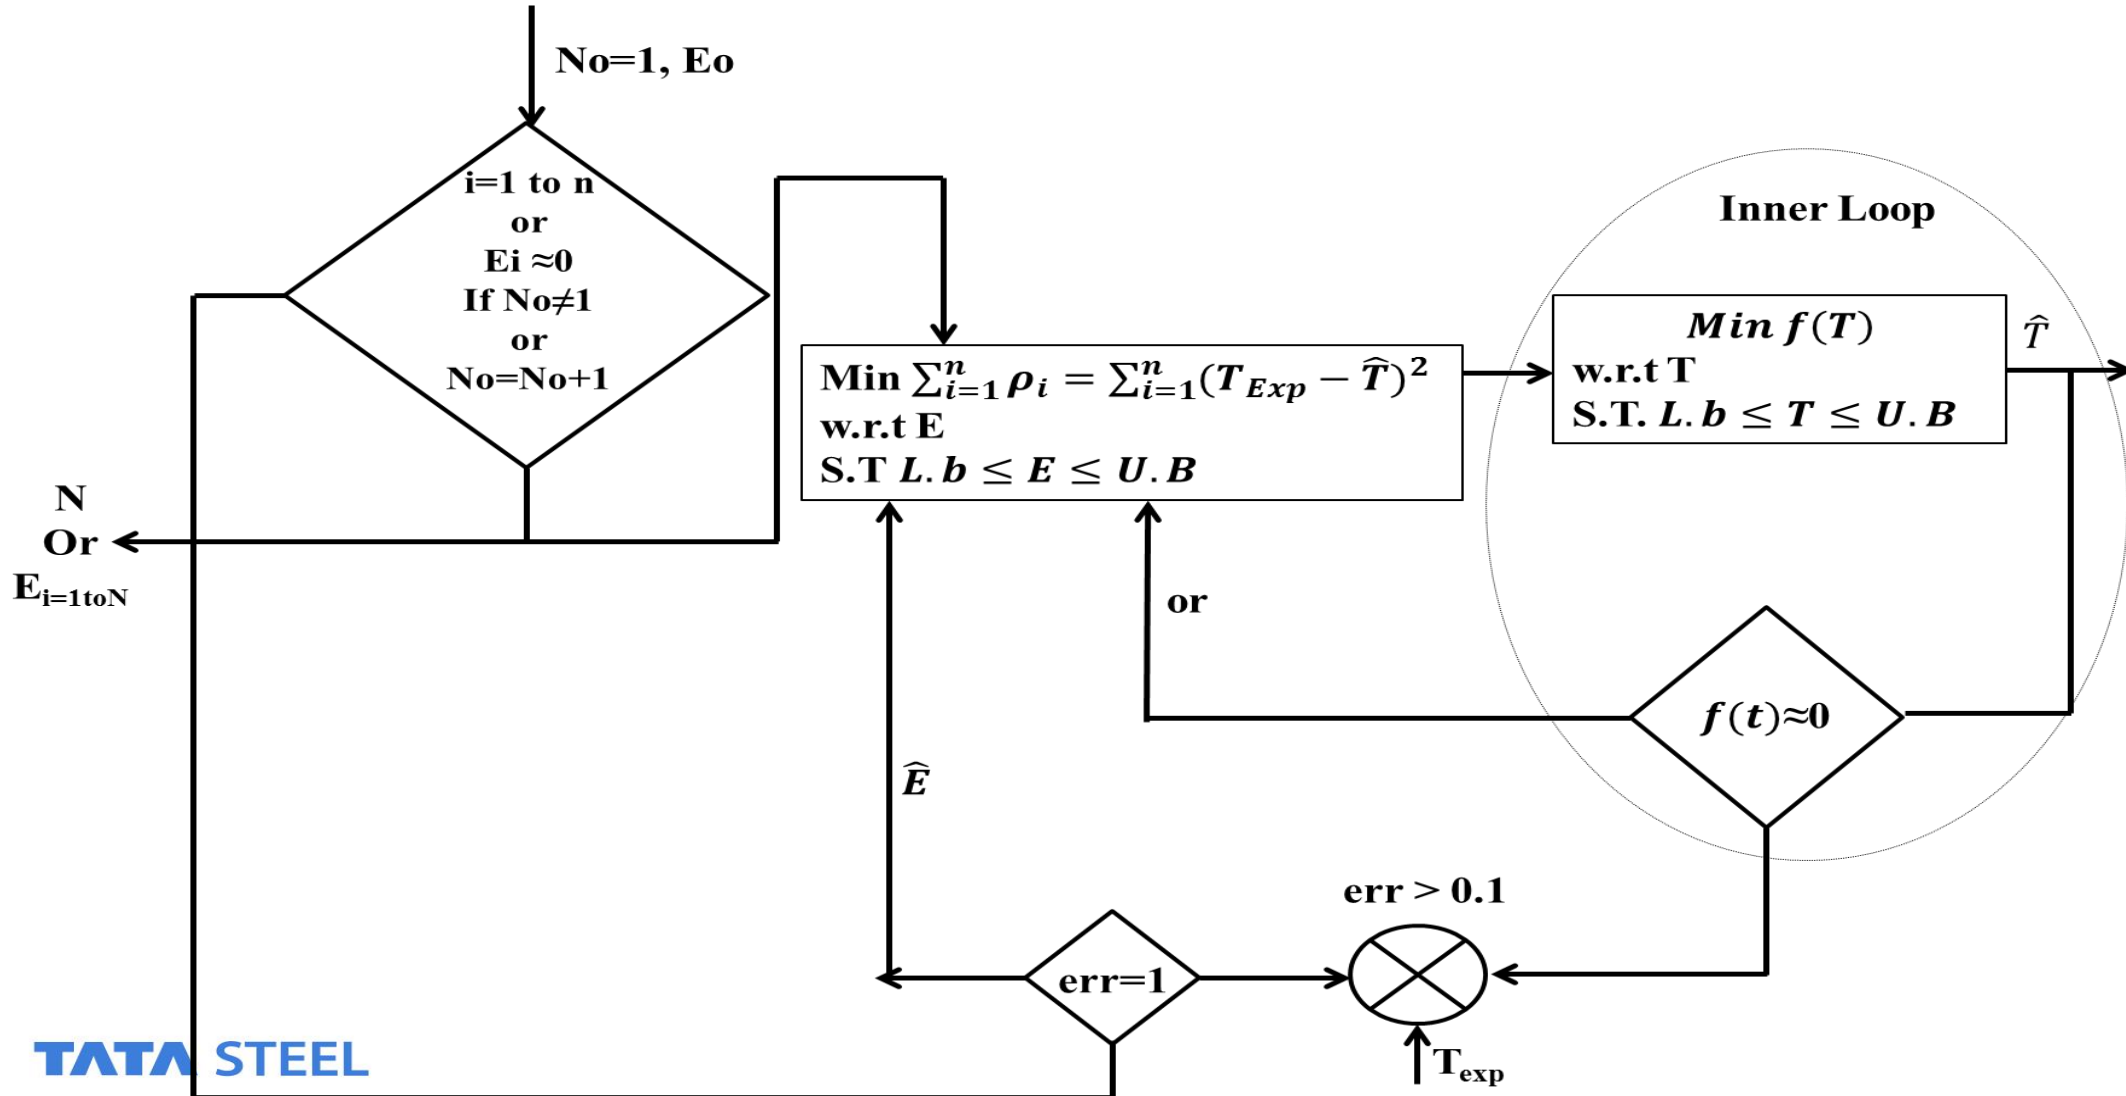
No=1, Eo

i=1 to n
or
Ei ≈0
If No≠1
or
No=No+1

Inner Loop

Min $\sum_{i=1}^{n}\rho_i = \sum_{i=1}^{n}(T_{Exp} - \hat{T})^2$
w.r.t E
S.T $L.b \leq E \leq U.B$

$Min\ f(T)$
w.r.t T
S.T. $L.b \leq T \leq U.B$

$\hat{T}$

N
Or
$E_{i=1toN}$

or

$f(t)$≈0

$\hat{E}$

err > 0.1

err=1

$T_{exp}$

TATA STEEL